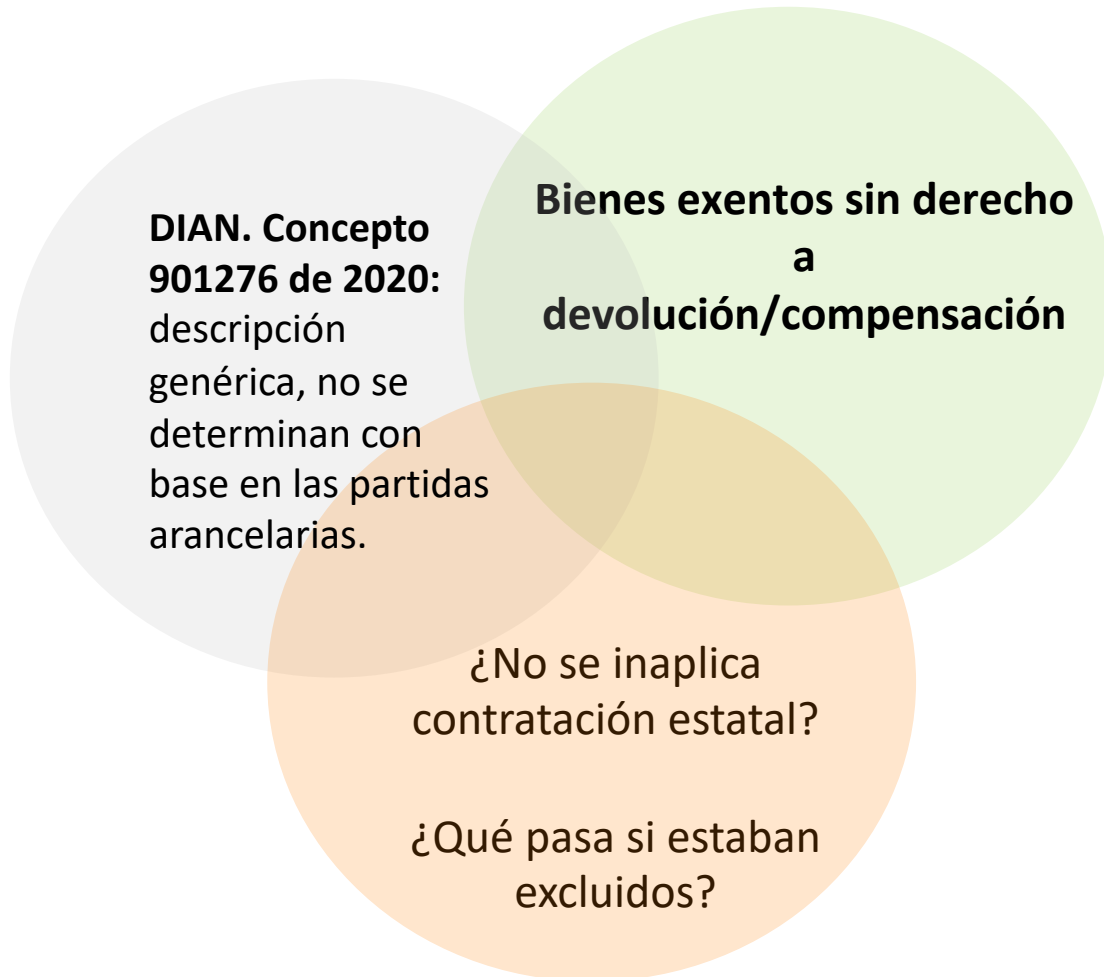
DIAN. Concepto 901276 de 2020: descripción genérica, no se determinan con base en las partidas arancelarias.

Bienes exentos sin derecho a devolución/compensación

¿No se inaplica contratación estatal?

¿Qué pasa si estaban excluidos?